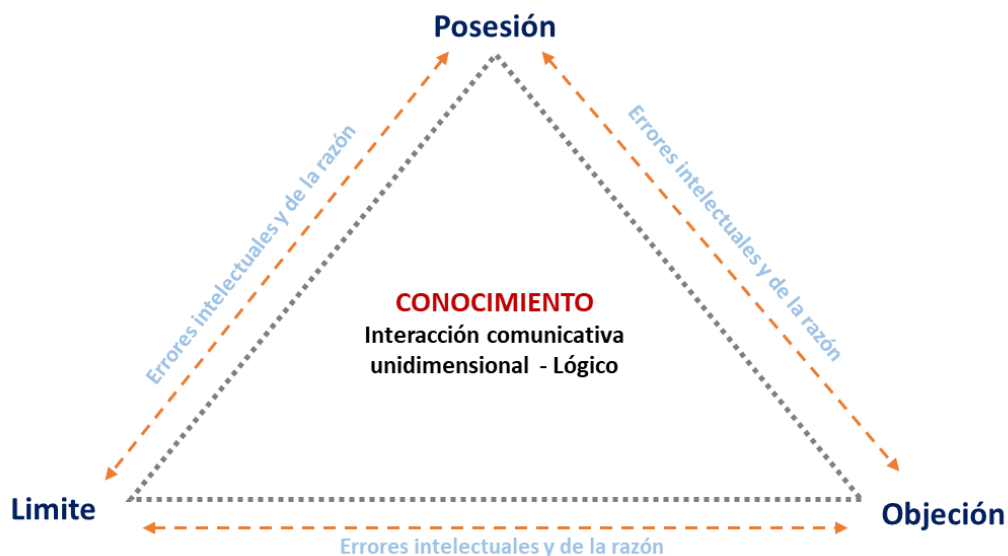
Posesión

Errores intelectuales y de la razón

Errores intelectuales y de la razón

CONOCIMIENTO
Interacción comunicativa unidimensional - Lógico

Limite

Objeción

Errores intelectuales y de la razón